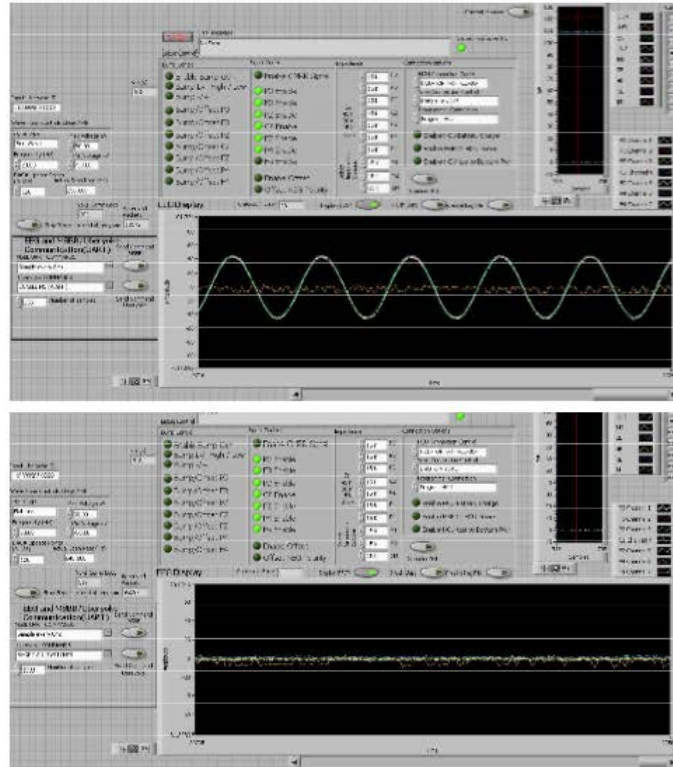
Enable Bump On
Enable CH6 Signal
Bump Ch1
Bump Ch2
Bump Ch3
Bump Ch4
Bump Ch5
Bump Ch6
Bump Ch7
Bump Ch8
P1 Enable
P2 Enable
P3 Enable
P4 Enable
P5 Enable
P6 Enable
P7 Enable
P8 Enable
Enable Offset
Offset ADC Polarity
Impedance
Calibration
Start
FFT Display
Amplitude
Time
EEG and MBMM Device via Communication (UART)

Enable Bump On
Enable CH6 Signal
P1 Enable
P2 Enable
P3 Enable
P4 Enable
P5 Enable
P6 Enable
P7 Enable
P8 Enable
Enable Offset
Offset ADC Polarity
Impedance
FFT Display
Amplitude
Time
EEG and MBMM Device via Communication (UART)
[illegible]